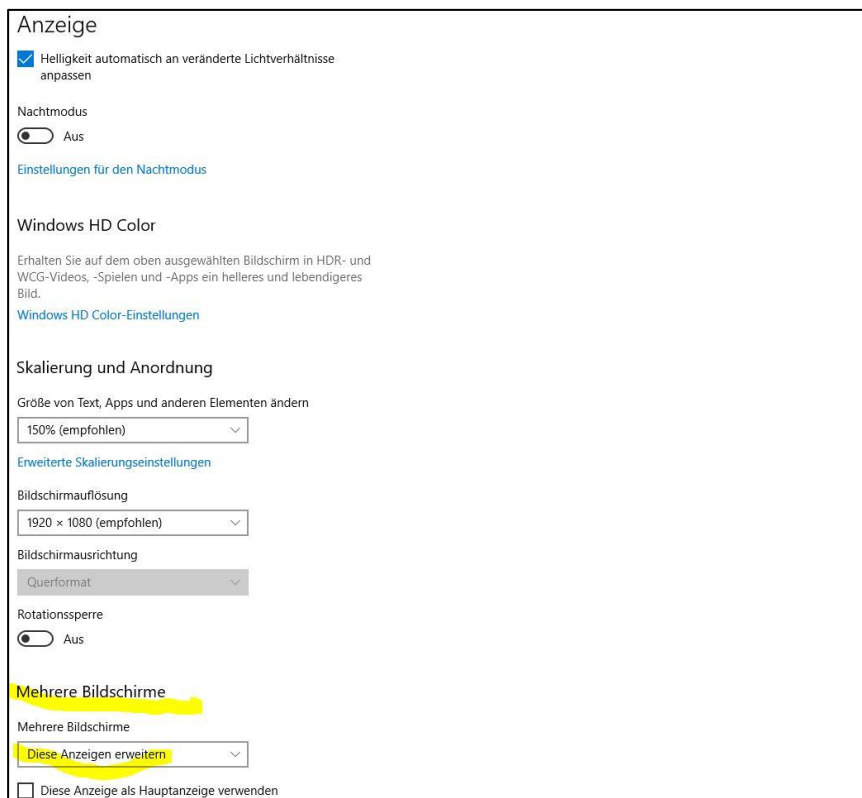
Anzeige

Helligkeit automatisch an veränderte Lichtverhältnisse anpassen

Nachtmodus

Aus

Einstellungen für den Nachtmodus

Windows HD Color

Erhalten Sie auf dem oben ausgewählten Bildschirm in HDR- und WCG-Videos, -Spielen und -Apps ein helleres und lebendigeres Bild.

Windows HD Color-Einstellungen

Skalierung und Anordnung

Größe von Text, Apps und anderen Elementen ändern

150% (empfohlen)

Erweiterte Skalierungseinstellungen

Bildschirmauflösung

1920 × 1080 (empfohlen)

Bildschirmausrichtung

Querformat

Rotationssperre

Aus

Mehrere Bildschirme

Mehrere Bildschirme

Diese Anzeigen erweitern

Diese Anzeige als Hauptanzeige verwenden